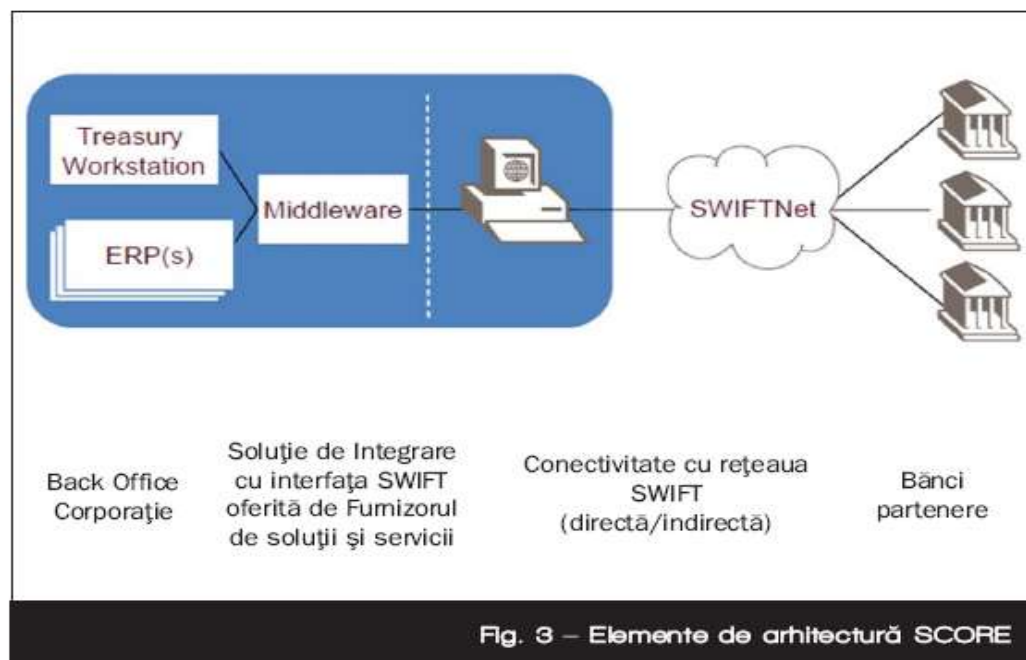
Treasury Workstation

ERP(s)

Middleware

SWIFTNet

Back Office Corporaţie

Soluţie de Integrare cu interfaţa SWIFT oferită de Furnizorul de soluţii şi servicii

Conectivitate cu reţeaua SWIFT (directă/indirectă)

Bănci partenere

Fig. 3 – Elemente de arhitectură SCORE